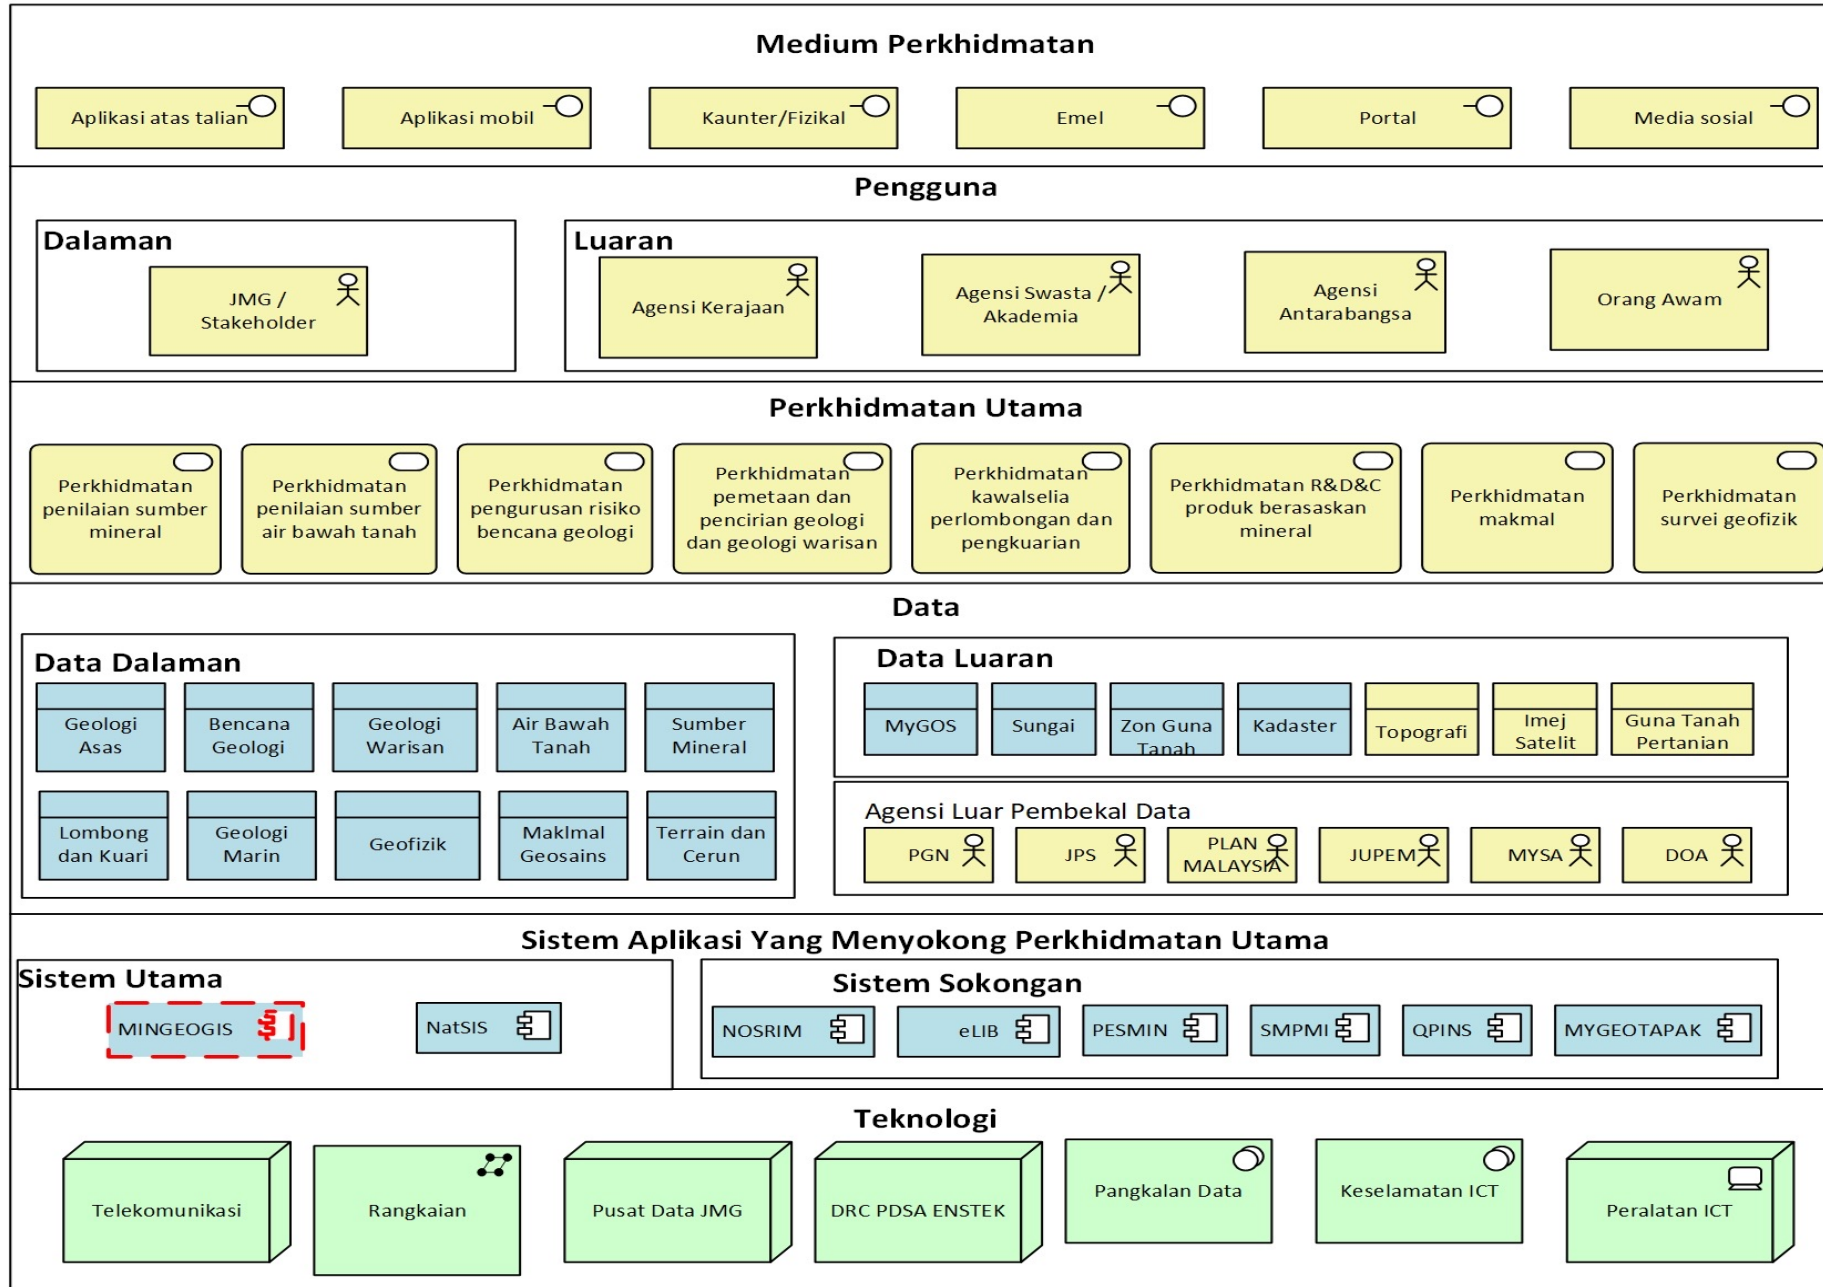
Medium Perkhidmatan

Aplikasi atas talian

Aplikasi mobil

Kaunter/Fizikal

Emel

Portal

Media sosial

Pengguna

Dalaman

JMG / Stakeholder

Luaran

Agensi Kerajaan

Agensi Swasta / Akademia

Agensi Antarabangsa

Orang Awam

Perkhidmatan Utama

Perkhidmatan penilaian sumber mineral

Perkhidmatan penilaian sumber air bawah tanah

Perkhidmatan pengurusan risiko bencana geologi

Perkhidmatan pemetaan dan pencirian geologi dan geologi warisan

Perkhidmatan kawalselia perlombongan dan pengkuarian

Perkhidmatan R&D&C produk berasaskan mineral

Perkhidmatan makmal

Perkhidmatan survei geofizik

Data

Data Dalaman

Geologi Asas

Bencana Geologi

Geologi Warisan

Air Bawah Tanah

Sumber Mineral

Lombong dan Kuari

Geologi Marin

Geofizik

Maklmal Geosains

Terrain dan Cerun

Data Luaran

MyGOS

Sungai

Zon Guna Tanah

Kadaster

Topografi

Imej Satelit

Guna Tanah Pertanian

Agensi Luar Pembekal Data

PGN

JPS

PLAN MALAYSIA

JUPEM

MYSA

DOA

Sistem Aplikasi Yang Menyokong Perkhidmatan Utama

Sistem Utama

MINGEOGIS

NatSIS

Sistem Sokongan

NOSRIM

eLIB

PESMIN

SMPMI

QPINS

MYGEOTAPAK

Teknologi

Telekomunikasi

Rangkaian

Pusat Data JMG

DRC PDSA ENSTEK

Pangkalan Data

Keselamatan ICT

Peralatan ICT